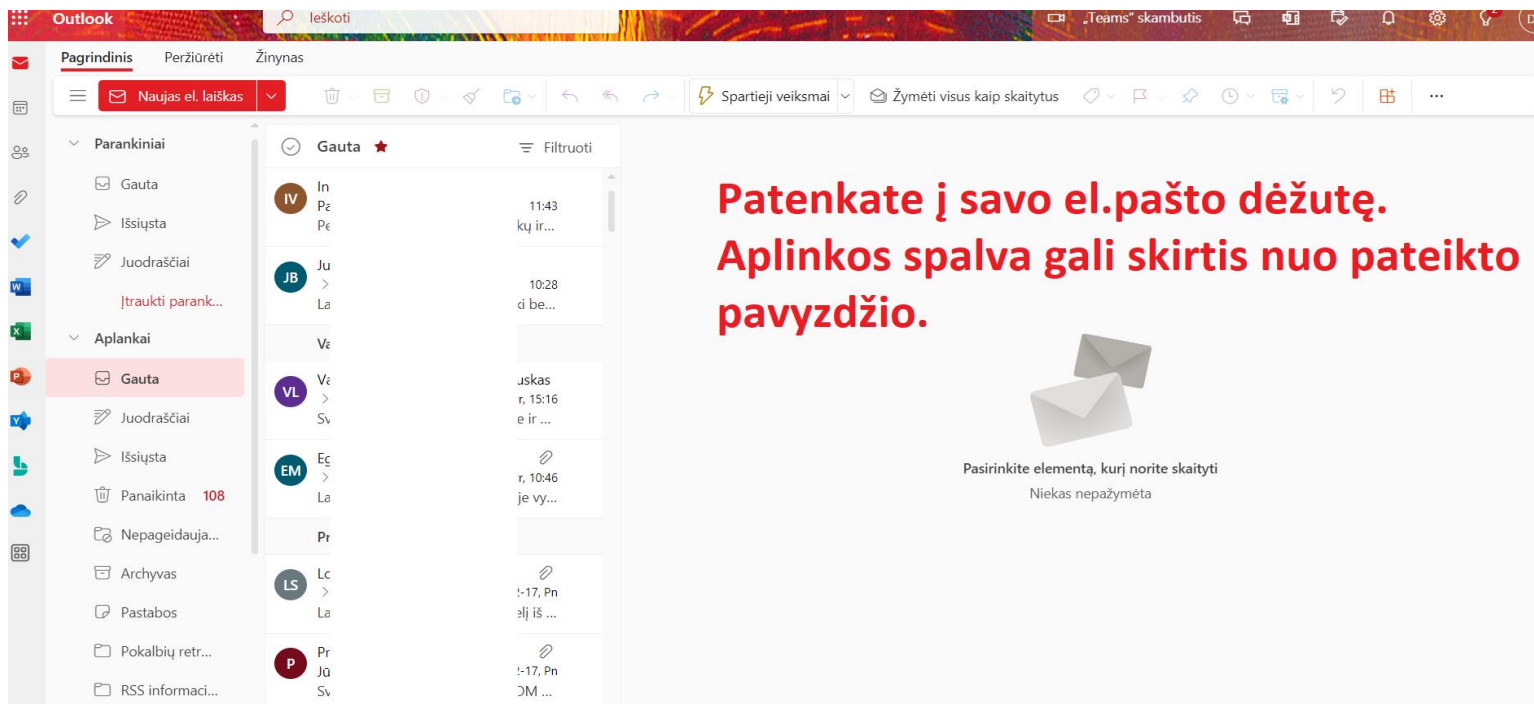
Outlook
Ieškoti
„Teams" skambutis

Pagrindinis Peržiūrėti Žinynas

Naujas el. laiškas
Spartieji veiksmai
Žymėti visus kaip skaitytus
...

Parankiniai
Gauta
Išsiųsta
Juodraščiai
Įtraukti parank...
Aplankai
Gauta
Juodraščiai
Išsiųsta
Panaikinta 108
Nepageidauja...
Archyvas
Pastabos
Pokalbių retr...
RSS informaci...

Gauta
Filtruoti

IV In
Pa 11:43
Pe kų ir...

JB Ju
> 10:28
La ki be...

Va

VL Va uskas
> r, 15:16
Sv e ir ...

EM Eg
> r, 10:46
La je vy...

Pr

LS Lo
> -17, Pn
La elį iš ...

P Pr
Jū -17, Pn
Sv OM ...

Patenkate į savo el.pašto dėžutę. Aplinkos spalva gali skirtis nuo pateikto pavyzdžio.

Pasirinkite elementą, kurį norite skaityti
Niekas nepažymėta